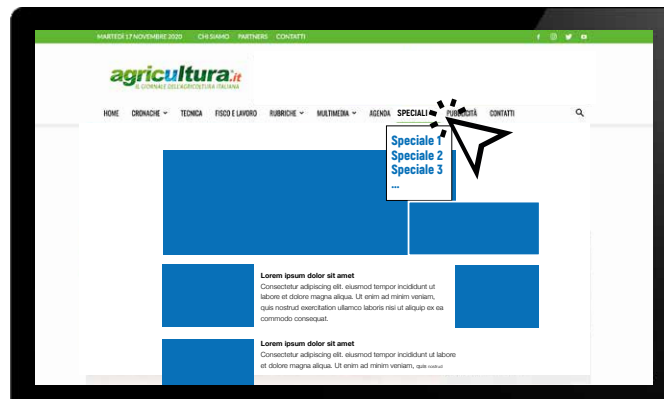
MARTEDÌ 17 NOVEMBRE 2020 CHI SIAMO PARTNERS CONTATTI

agricultura.it
IL GIORNALE DELL'AGRICOLTURA ITALIANA

HOME CRONACHE TECNICA FISCO E LAVORO RUBRICHE MULTIMEDIA AGENDA SPECIALI PUBBLICITÀ CONTATTI

Speciale 1
Speciale 2
Speciale 3
...

Lorem ipsum dolor sit amet
Consectetur adipiscing elit. eiusmod tempor incididunt ut labore et dolore magna aliqua. Ut enim ad minim veniam, quis nostrud exercitation ullamco laboris nisi ut aliquip ex ea commodo consequat.

Lorem ipsum dolor sit amet
Consectetur adipiscing elit. eiusmod tempor incididunt ut labore et dolore magna aliqua. Ut enim ad minim veniam, quis nostrud